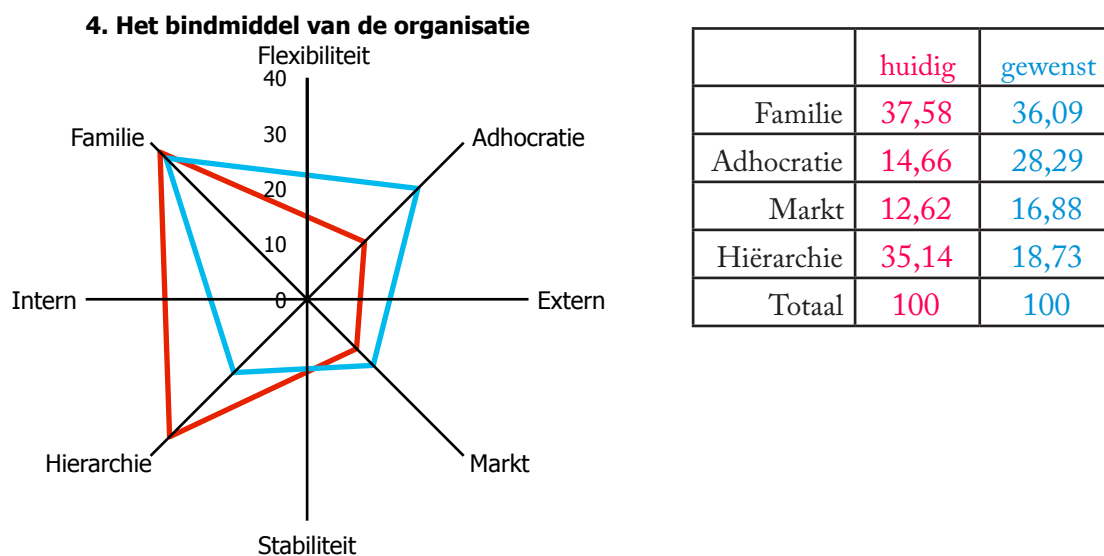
**4. Het bindmiddel van de organisatie**

Flexibiliteit
40
30
20
10
0
Familie
Adhocratie
Intern
Extern
Hierarchie
Markt
Stabiliteit

| | huidig | gewenst |
|---|---|---|
| Familie | 37,58 | 36,09 |
| Adhocratie | 14,66 | 28,29 |
| Markt | 12,62 | 16,88 |
| Hiërarchie | 35,14 | 18,73 |
| Totaal | 100 | 100 |